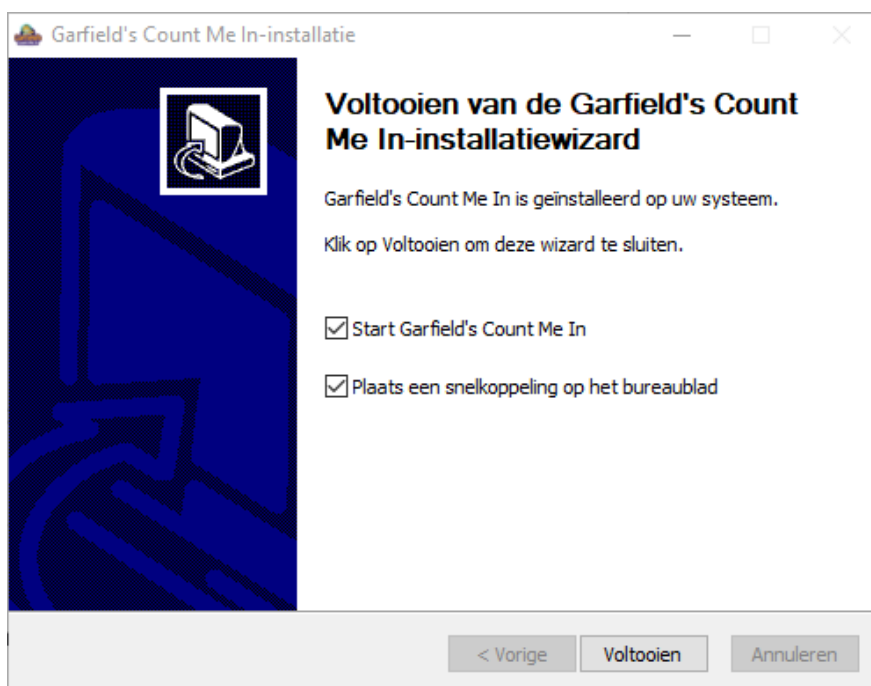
Garfield's Count Me In-installatie

Voltooien van de Garfield's Count Me In-installatiewizard

Garfield's Count Me In is geïnstalleerd op uw systeem.

Klik op Voltooien om deze wizard te sluiten.

☑ Start Garfield's Count Me In

☑ Plaats een snelkoppeling op het bureaublad

< Vorige | Voltooien | Annuleren